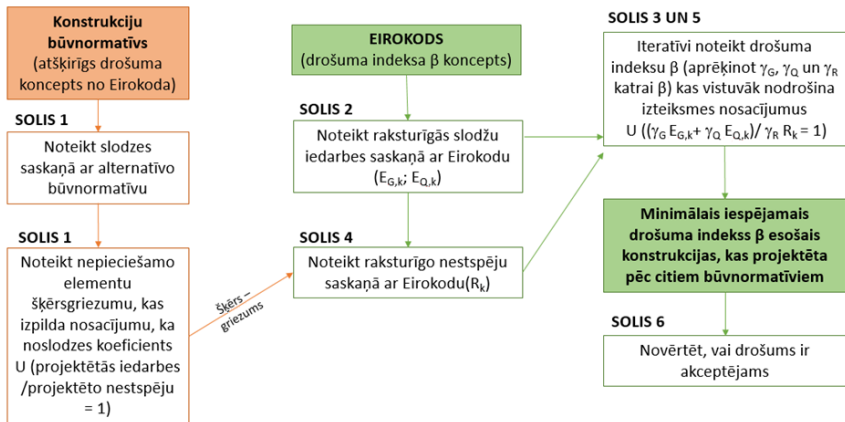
**Konstrukciju būvnormatīvs** (atšķirīgs drošuma koncepts no Eirokoda)

**SOLIS 1**

Noteikt slodzes saskaņā ar alternatīvo būvnormatīvu

**SOLIS 1**

Noteikt nepieciešamo elementu šķērsgriezumu, kas izpilda nosacījumu, ka noslodzes koeficients U (projektētās iedarbes /projektēto nestspēju = 1)

Šķērs – griezums

**EIROKODS** (drošuma indeksa β koncepts)

**SOLIS 2**

Noteikt raksturīgās slodžu iedarbes saskaņā ar Eirokodu ($E_{G,k}$; $E_{Q,k}$)

**SOLIS 4**

Noteikt raksturīgo nestspēju saskaņā ar Eirokodu($R_k$)

**SOLIS 3 UN 5**

Iteratīvi noteikt drošuma indeksu β (aprēķinot $\gamma_G$, $\gamma_Q$ un $\gamma_R$ katrai β) kas vistuvāk nodrošina izteiksmes nosacījumus U (($\gamma_G$ $E_{G,k}$+ $\gamma_Q$ $E_{Q,k}$)/ $\gamma_R$ $R_k$ = 1)

**Minimālais iespējamais drošuma indekss β esošais konstrukcijas, kas projektēta pēc citiem būvnormatīviem**

**SOLIS 6**

Novērtēt, vai drošums ir akceptējams